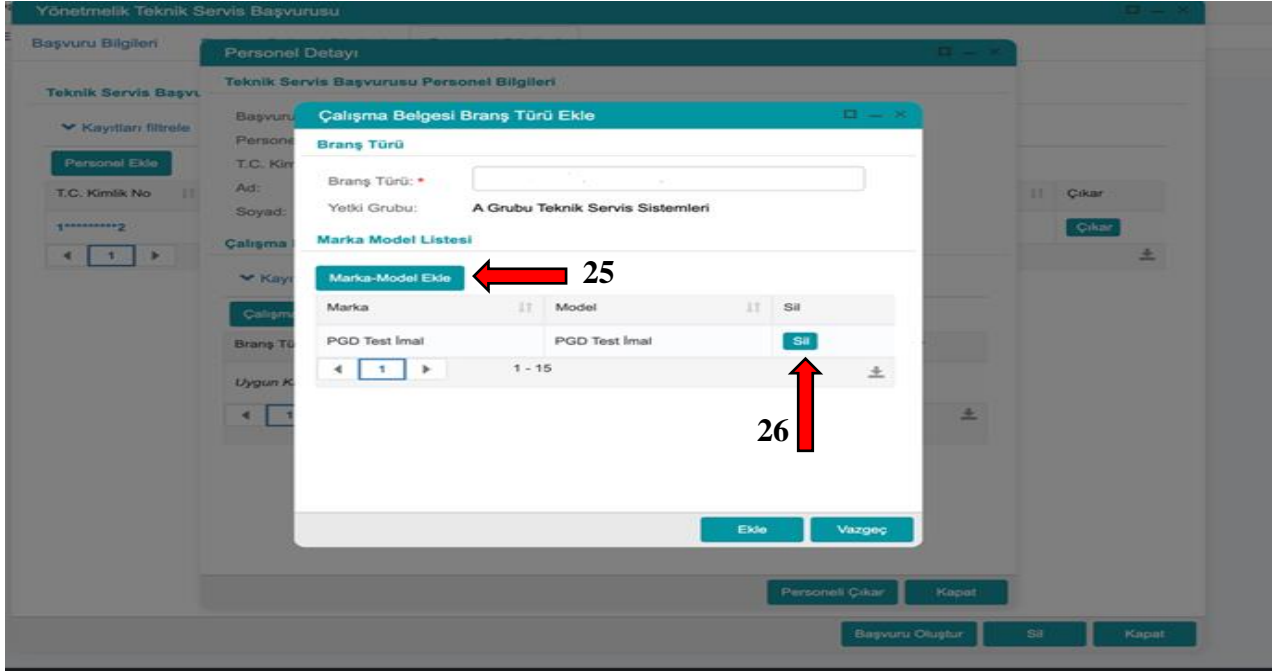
Yönetmelik Teknik Servis Başvurusu

Başvuru Bilgileri

Teknik Servis Başvu

Kayıtları filtrele

Personel Ekle

| T.C. Kimlik No | Çıkar |
|---|---|
| 1**********2 | Çıkar |

1

Personel Detayı

Teknik Servis Başvurusu Personel Bilgileri

Başvuru
Persone
T.C. Kim
Ad:
Soyad:

Çalışma

Kayı

Çalışma

Branş Tü

Uygun K

1

Çalışma Belgesi Branş Türü Ekle

Branş Türü

Branş Türü: *

Yetki Grubu: A Grubu Teknik Servis Sistemleri

Marka Model Listesi

Marka-Model Ekle

25

| Marka | Model | Sil |
|---|---|---|
| PGD Test İmal | PGD Test İmal | Sil |

1 1 - 15

26

Ekle Vazgeç

Personeli Çıkar Kapat

Başvuru Oluştur Sil Kapat